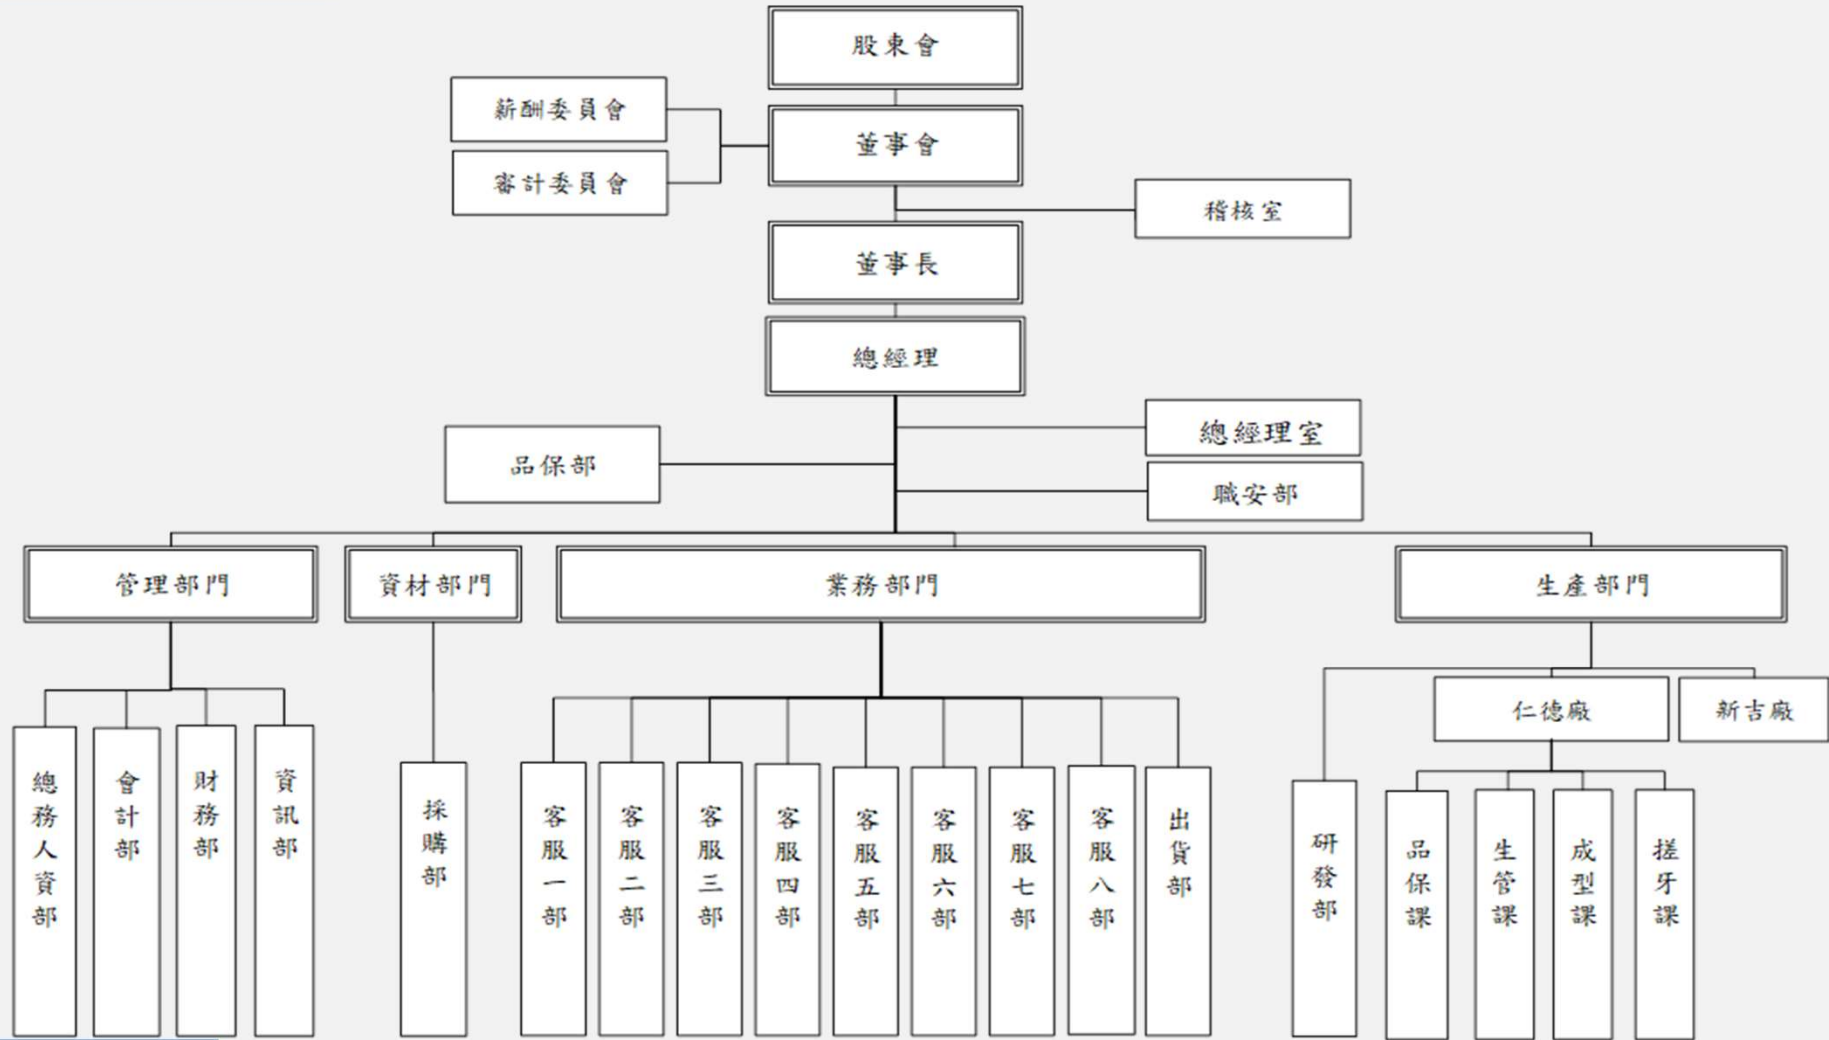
股東會

薪酬委員會

審計委員會

董事會

稽核室

董事長

總經理

總經理室

品保部

職安部

管理部門

資材部門

業務部門

生產部門

仁德廠

新吉廠

總務人資部

會計部

財務部

資訊部

採購部

客服一部

客服二部

客服三部

客服四部

客服五部

客服六部

客服七部

客服八部

出貨部

研發部

品保課

生管課

成型課

搓牙課